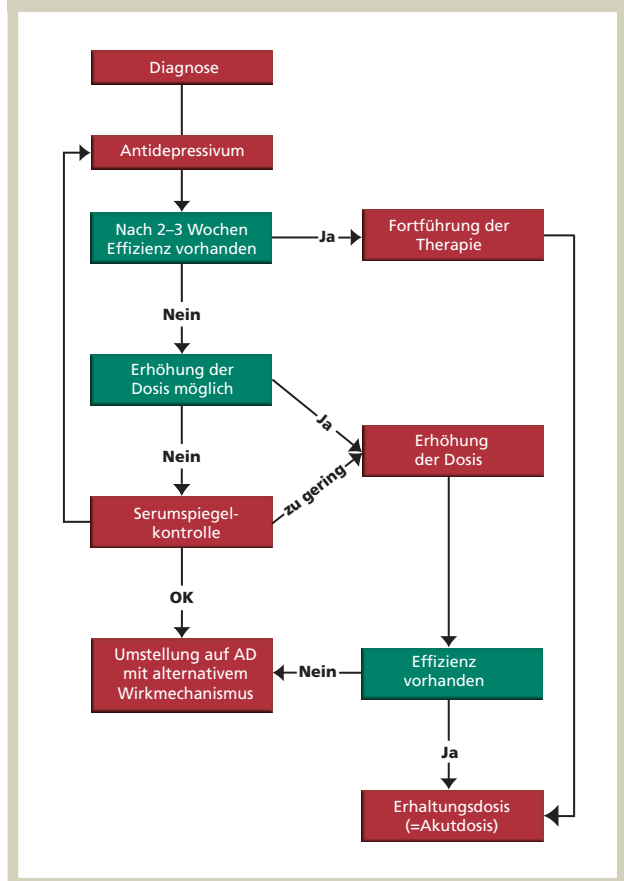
Diagnose

Antidepressivum

Nach 2–3 Wochen Effizienz vorhanden

Ja

Fortführung der Therapie

Nein

Erhöhung der Dosis möglich

Ja

Erhöhung der Dosis

Nein

zu gering

Serumspiegelkontrolle

OK

Umstellung auf AD mit alternativem Wirkmechanismus

Nein

Effizienz vorhanden

Ja

Erhaltungsdosis (=Akutdosis)